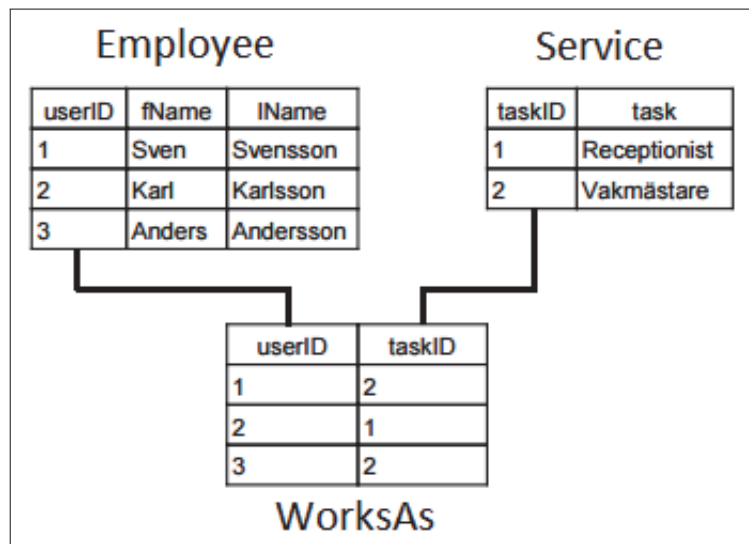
Employee

| userID | fName | lName |
|---|---|---|
| 1 | Sven | Svensson |
| 2 | Karl | Karlsson |
| 3 | Anders | Andersson |

Service

| taskID | task |
|---|---|
| 1 | Receptionist |
| 2 | Vakmästare |

| userID | taskID |
|---|---|
| 1 | 2 |
| 2 | 1 |
| 3 | 2 |

WorksAs